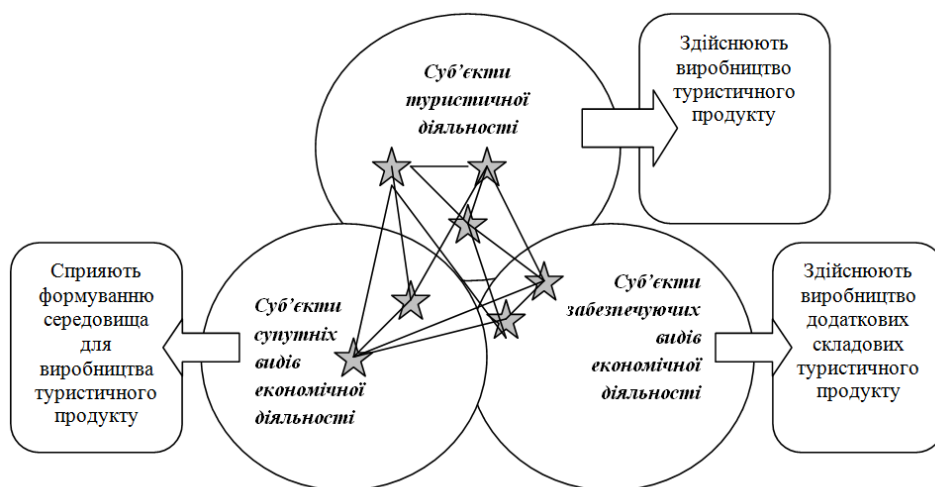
Суб'єкти туристичної діяльності

Здійснюють виробництво туристичного продукту

Сприяють формуванню середовища для виробництва туристичного продукту

Суб'єкти супутніх видів економічної діяльності

Суб'єкти забезпечуючих видів економічної діяльності

Здійснюють виробництво додаткових складових туристичного продукту